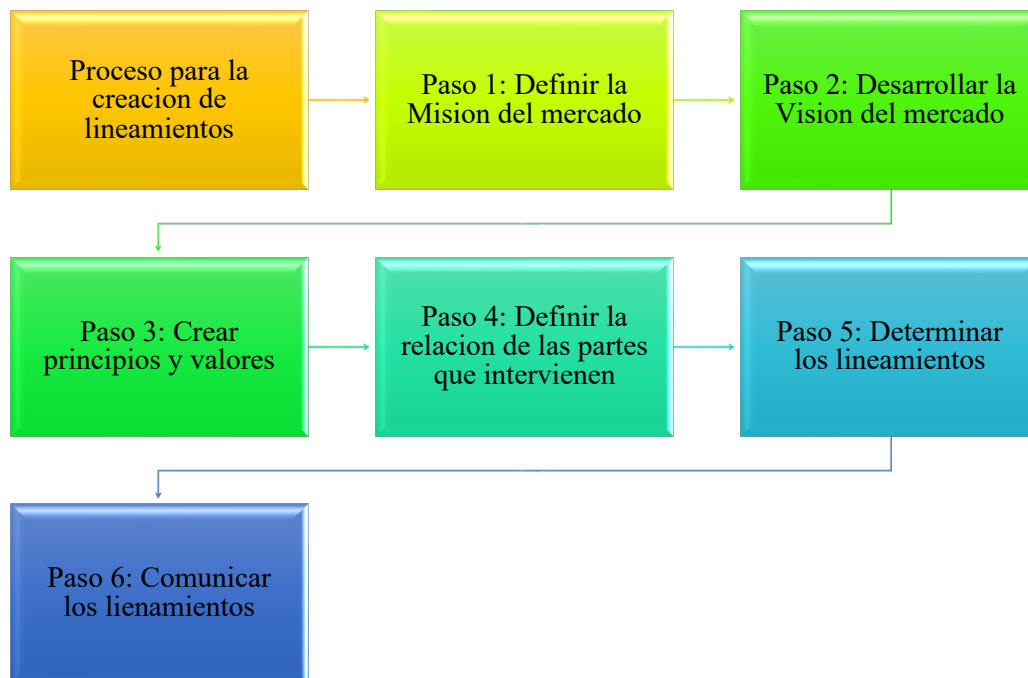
Proceso para la creacion de lineamientos

Paso 1: Definir la Mision del mercado

Paso 2: Desarrollar la Vision del mercado

Paso 3: Crear principios y valores

Paso 4: Definir la relacion de las partes que intervienen

Paso 5: Determinar los lineamientos

Paso 6: Comunicar los lienamientos